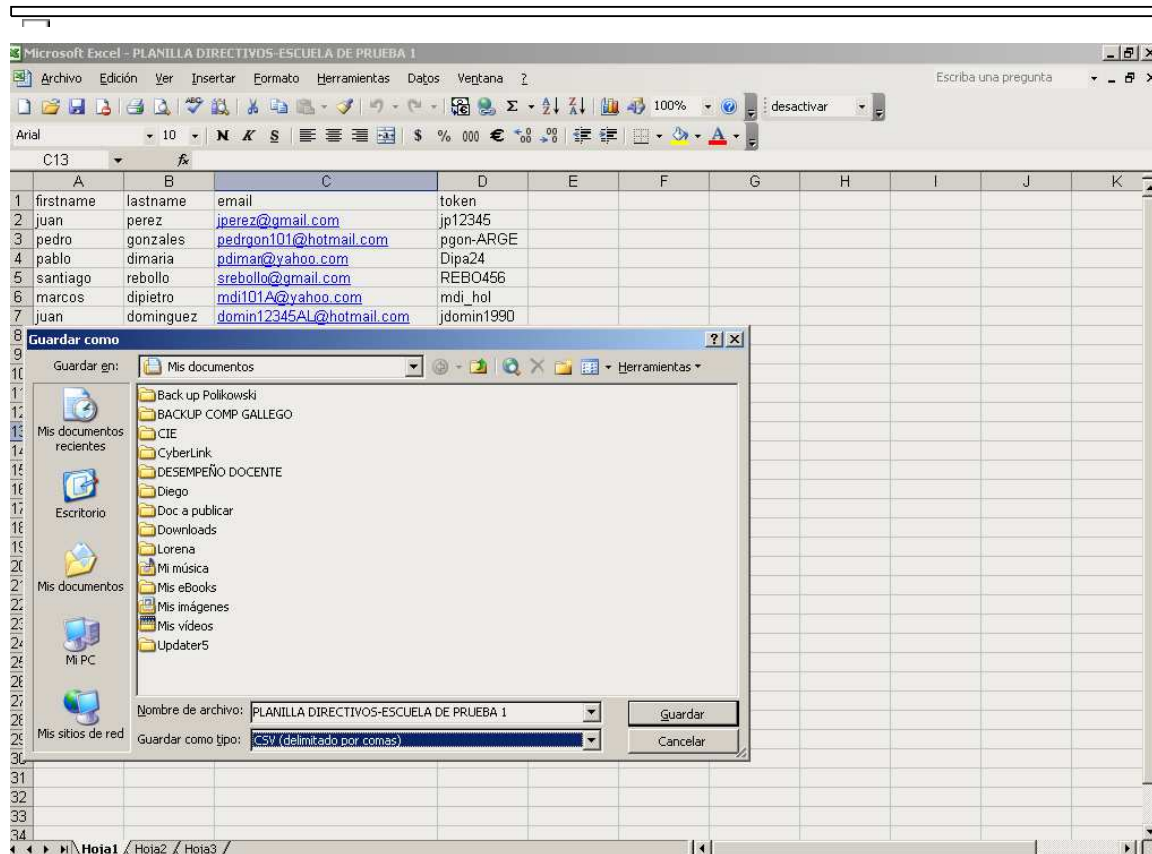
Microsoft Excel - PLANILLA DIRECTIVOS-ESCUELA DE PRUEBA 1

Archivo Edición Ver Insertar Formato Herramientas Datos Ventana ?

Escriba una pregunta

100% desactivar

Arial 10 N K S $ % 000 €

C13 $f_x$

| | A | B | C | D | E | F | G | H | I | J | K |
|---|---|---|---|---|---|---|---|---|---|---|---|
| 1 | firstname | lastname | email | token | | | | | | | |
| 2 | juan | perez | jperez@gmail.com | jp12345 | | | | | | | |
| 3 | pedro | gonzales | pedrgon101@hotmail.com | pgon-ARGE | | | | | | | |
| 4 | pablo | dimaria | pdimar@yahoo.com | Dipa24 | | | | | | | |
| 5 | santiago | rebollo | srebollo@gmail.com | REBO456 | | | | | | | |
| 6 | marcos | dipietro | mdi101A@yahoo.com | mdi_hol | | | | | | | |
| 7 | juan | dominguez | domin12345AL@hotmail.com | jdomin1990 | | | | | | | |

Guardar como

Guardar en: Mis documentos

Herramientas

Mis documentos recientes

Escritorio

Mis documentos

Mi PC

Mis sitios de red

Back up Polikowski
BACKUP COMP GALLEGO
CIE
CyberLink
DESEMPEÑO DOCENTE
Diego
Doc a publicar
Downloads
Lorena
Mi música
Mis eBooks
Mis imágenes
Mis vídeos
Updater5

Nombre de archivo: PLANILLA DIRECTIVOS-ESCUELA DE PRUEBA 1

Guardar como tipo: CSV (delimitado por comas)

Guardar

Cancelar

31
32
33
34

Hoja1 Hoja2 Hoja3